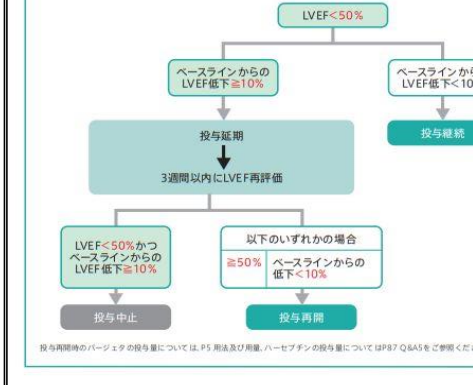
LVEF<50%

ベースラインからの LVEF低下≧10%

ベースラインから LVEF低下<10

投与延期

3週間以内にLVEF再評価

投与継続

LVEF<50%かつ ベースラインからの LVEF低下≧10%

以下のいずれかの場合

≧50%

ベースラインからの 低下<10%

投与中止

投与再開

投与再開時のパージェタの投与量については，P5 用法及び用量，ハーセプチンの投与量についてはP87 Q&A5をご参照くださ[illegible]